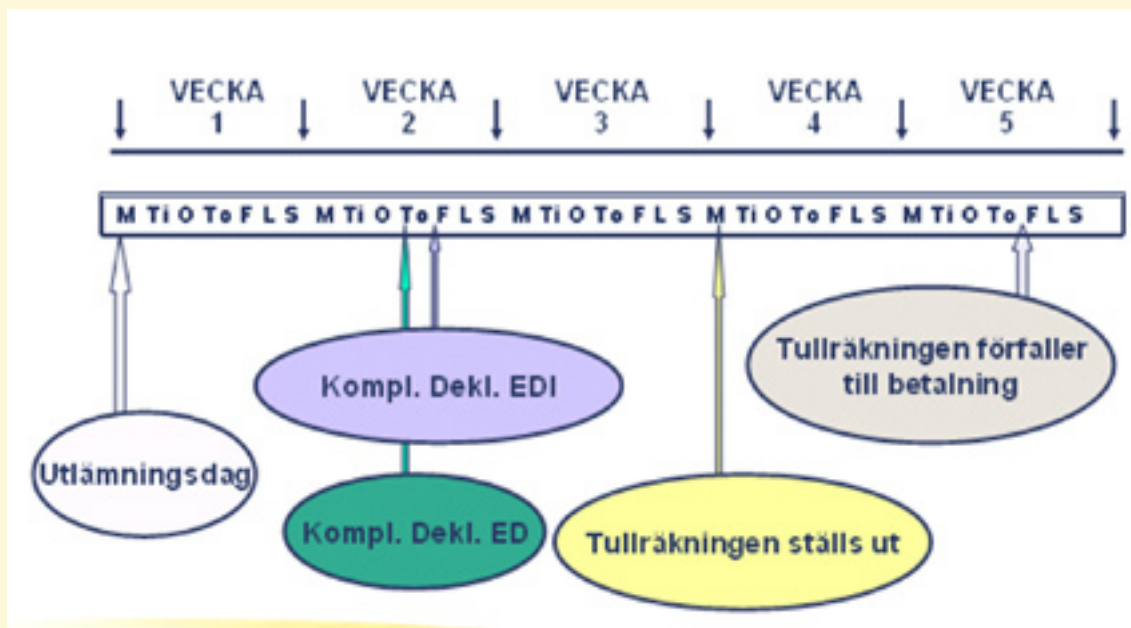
VECKA 1 VECKA 2 VECKA 3 VECKA 4 VECKA 5

M Ti O To F L S M Ti O To F L S M Ti O To F L S M Ti O To F L S M Ti O To F L S

Tullräkningen förfaller till betalning

Kompl. Dekl. EDI

Utlämningsdag

Kompl. Dekl. ED

Tullräkningen ställs ut